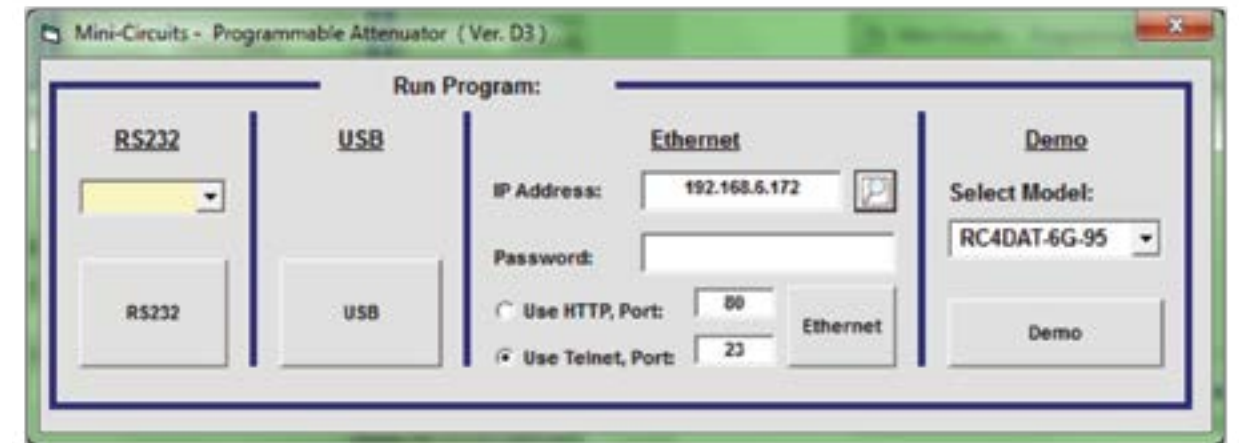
Mini-Circuits - Programmable Attenuator (Ver. D3)

Run Program:

RS232

RS232

USB

USB

Ethernet

IP Address: 192.168.6.172

Password:

Use HTTP, Port: 80

Use Telnet, Port: 23

Ethernet

Demo

Select Model:

RC4DAT-6G-95

Demo